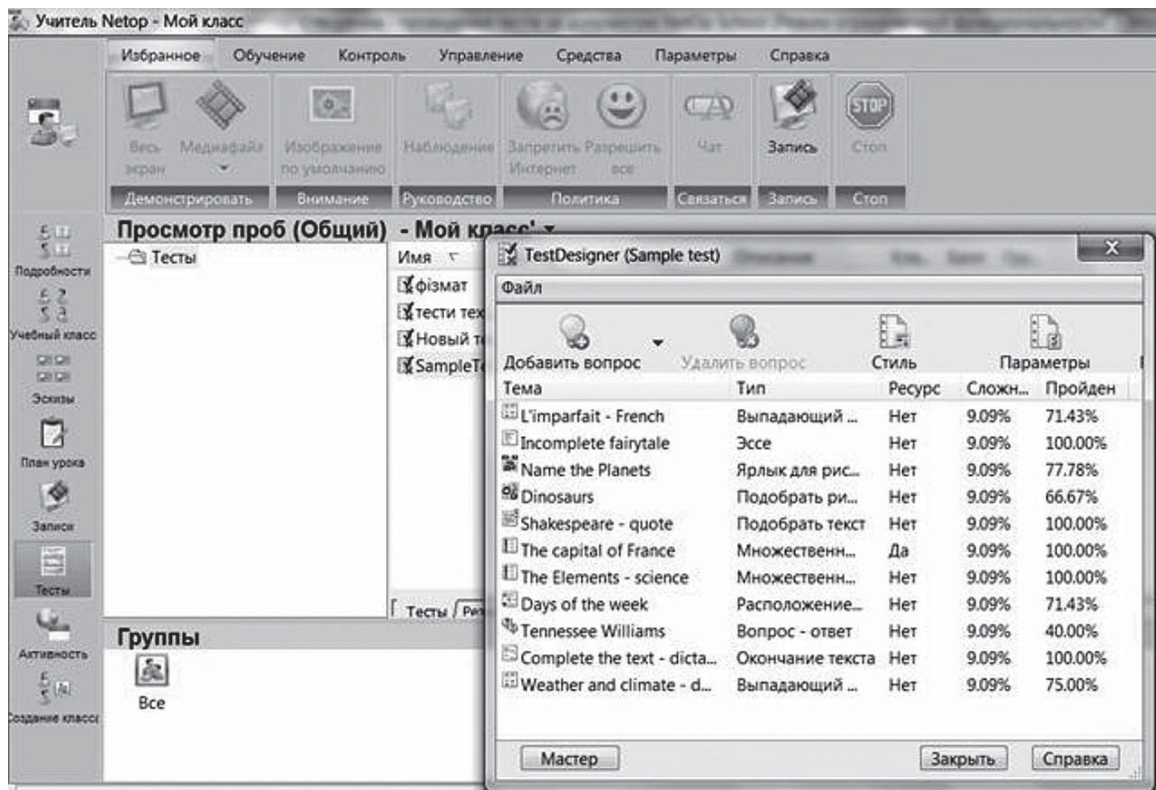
Учитель Netop - Мой класс

Избранное Обучение Контроль Управление Средства Параметры Справка

Весь экран Медиафайл Изображение по умолчанию Наблюдение Запретить Интернет Разрешить все Чат Запись Стоп

Демонстрировать Внимание Руководство Политика Связаться Запись Стоп

Подробности
Учебный класс
Эскизы
План урока
Записи
Тесты
Активность
Создание класса

Просмотр проб (Общий) - Мой класс

Тесты

Имя
фізмат
тести тех
Новый т
SampleTe

Тесты

Группы

Все

TestDesigner (Sample test)

Файл

Добавить вопрос Удалить вопрос Стиль Параметры

| Тема | Тип | Ресурс | Сложн... | Пройден |
|---|---|---|---|---|
| L'imparfait - French | Выпадающий ... | Нет | 9.09% | 71.43% |
| Incomplete fairytale | Эссе | Нет | 9.09% | 100.00% |
| Name the Planets | Ярлык для рис... | Нет | 9.09% | 77.78% |
| Dinosaurs | Подобрать ри... | Нет | 9.09% | 66.67% |
| Shakespeare - quote | Подобрать текст | Нет | 9.09% | 100.00% |
| The capital of France | Множественн... | Да | 9.09% | 100.00% |
| The Elements - science | Множественн... | Нет | 9.09% | 100.00% |
| Days of the week | Расположение... | Нет | 9.09% | 71.43% |
| Tennessee Williams | Вопрос - ответ | Нет | 9.09% | 40.00% |
| Complete the text - dicta... | Окончание текста | Нет | 9.09% | 100.00% |
| Weather and climate - d... | Выпадающий ... | Нет | 9.09% | 75.00% |

Мастер Закрыть Справка